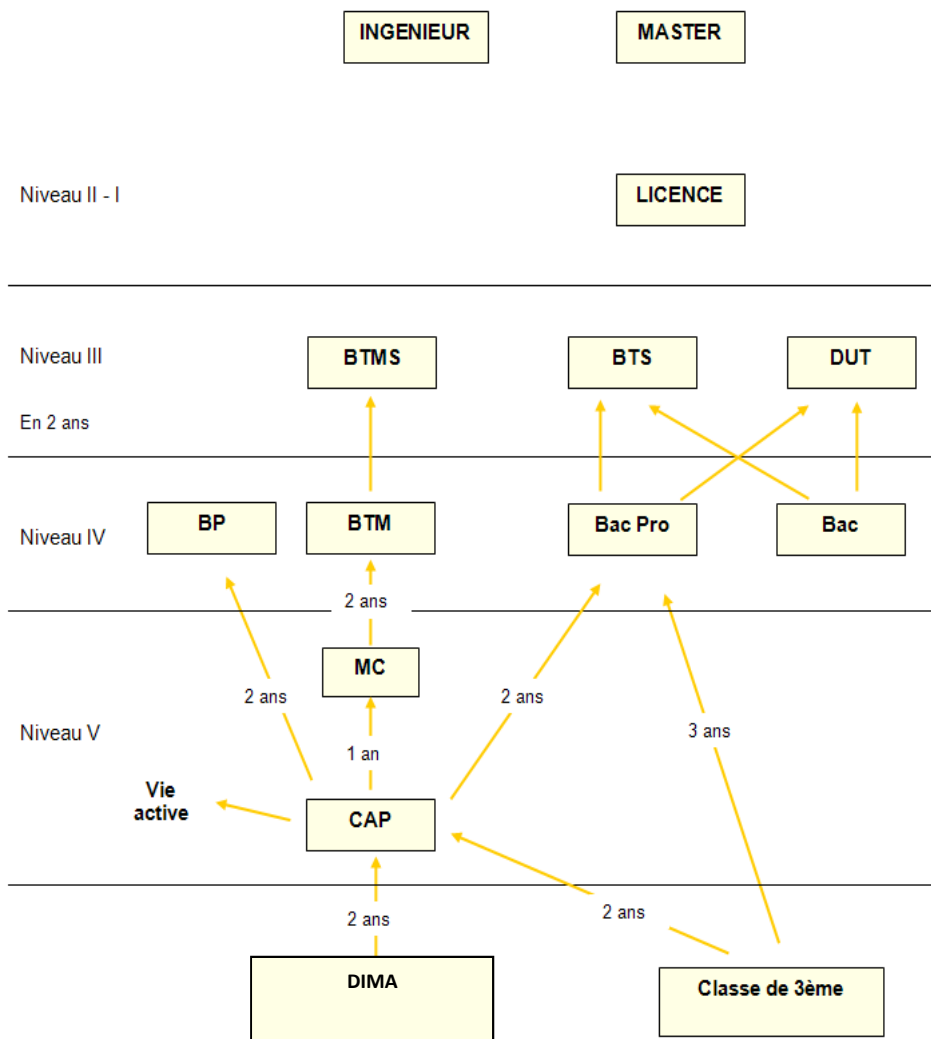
INGENIEUR

MASTER

Niveau II - I

LICENCE

Niveau III

En 2 ans

BTMS

BTS

DUT

Niveau IV

BP

BTM

Bac Pro

Bac

2 ans

Niveau V

MC

2 ans

1 an

2 ans

3 ans

Vie active

CAP

2 ans

2 ans

DIMA

Classe de 3ème